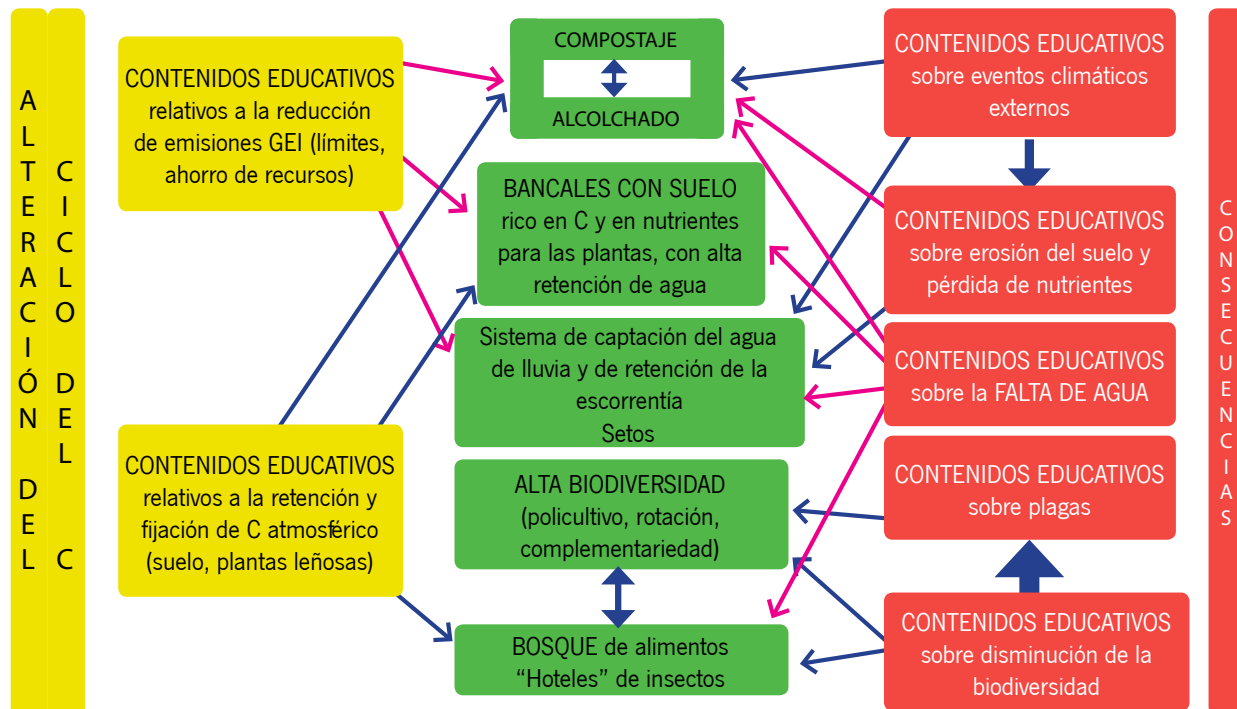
ALTERACIÓN DEL

CICLO DEL C

CONTENIDOS EDUCATIVOS relativos a la reducción de emisiones GEI (límites, ahorro de recursos)

CONTENIDOS EDUCATIVOS relativos a la retención y fijación de C atmosférico (suelo, plantas leñosas)

COMPOSTAJE

ALCOLCHADO

BANCALES CON SUELO rico en C y en nutrientes para las plantas, con alta retención de agua

Sistema de captación del agua de lluvia y de retención de la escorrentía
Setos

ALTA BIODIVERSIDAD (policultivo, rotación, complementariedad)

BOSQUE de alimentos "Hoteles" de insectos

CONTENIDOS EDUCATIVOS sobre eventos climáticos externos

CONTENIDOS EDUCATIVOS sobre erosión del suelo y pérdida de nutrientes

CONTENIDOS EDUCATIVOS sobre la FALTA DE AGUA

CONTENIDOS EDUCATIVOS sobre plagas

CONTENIDOS EDUCATIVOS sobre disminución de la biodiversidad

CONSECUENCIAS